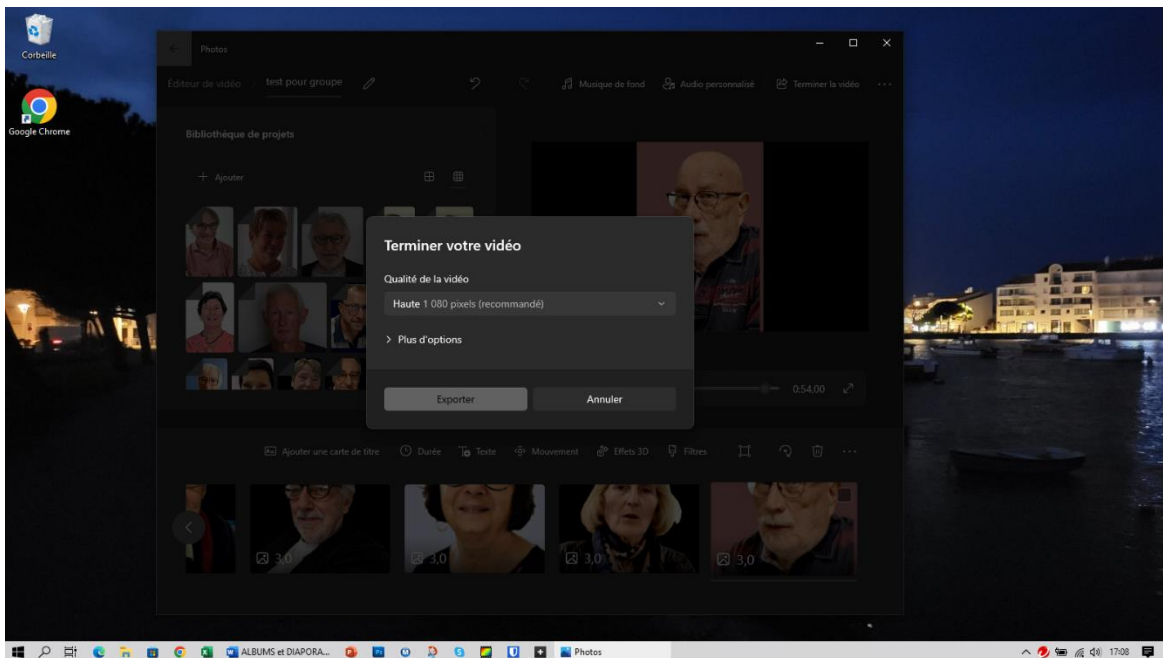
Corbeille

Google Chrome

Photos

Éditeur de vidéo > test pour groupe

Musique de fond   Audio personnalisé   Terminer la vidéo   ...

Bibliothèque de projets

+ Ajouter

Terminer votre vidéo

Qualité de la vidéo

Haute 1 080 pixels (recommandé)

> Plus d'options

Exporter   Annuler

0:54.00

Ajouter une carte de titre   Durée   Texte   Mouvement   Effets 3D   Filtres

3,0   3,0   3,0   3,0

ALBUMS et DIAPORA...   Photos

17:08